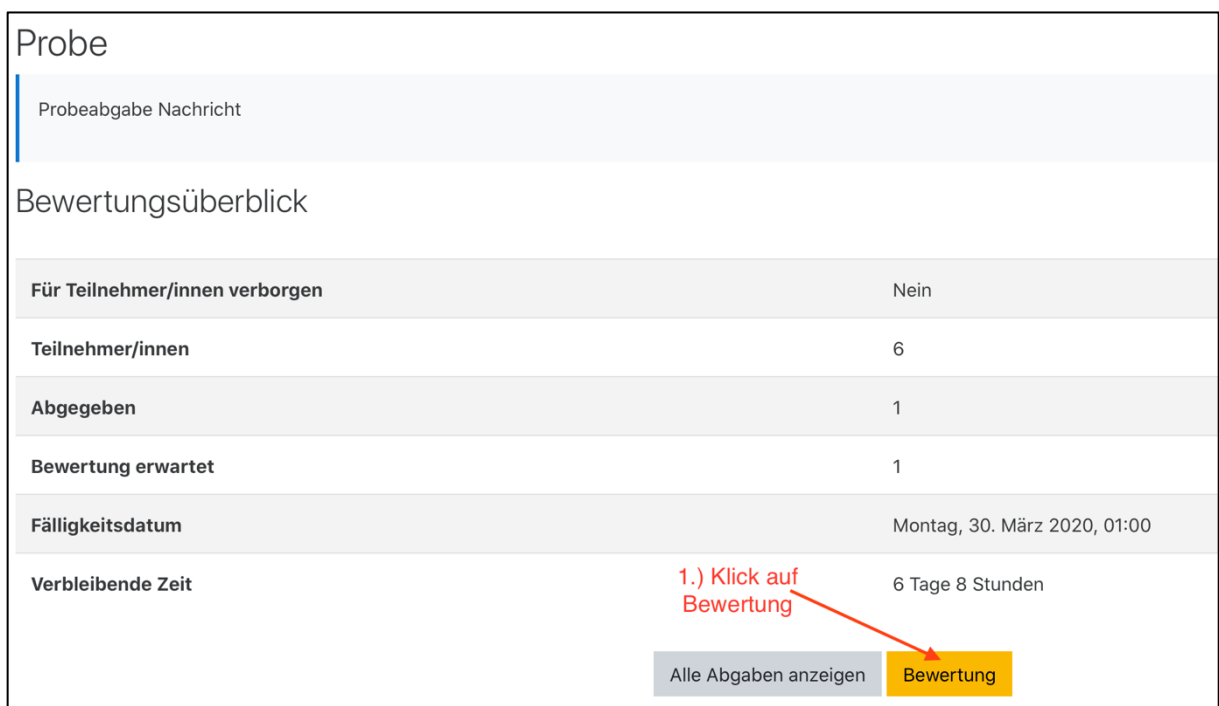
Probe

Probeabgabe Nachricht

Bewertungsüberblick

| | |
|---|---|
| Für Teilnehmer/innen verborgen | Nein |
| Teilnehmer/innen | 6 |
| Abgegeben | 1 |
| Bewertung erwartet | 1 |
| Fälligkeitsdatum | Montag, 30. März 2020, 01:00 |
| Verbleibende Zeit | 6 Tage 8 Stunden |

1.) Klick auf Bewertung

Alle Abgaben anzeigen

Bewertung